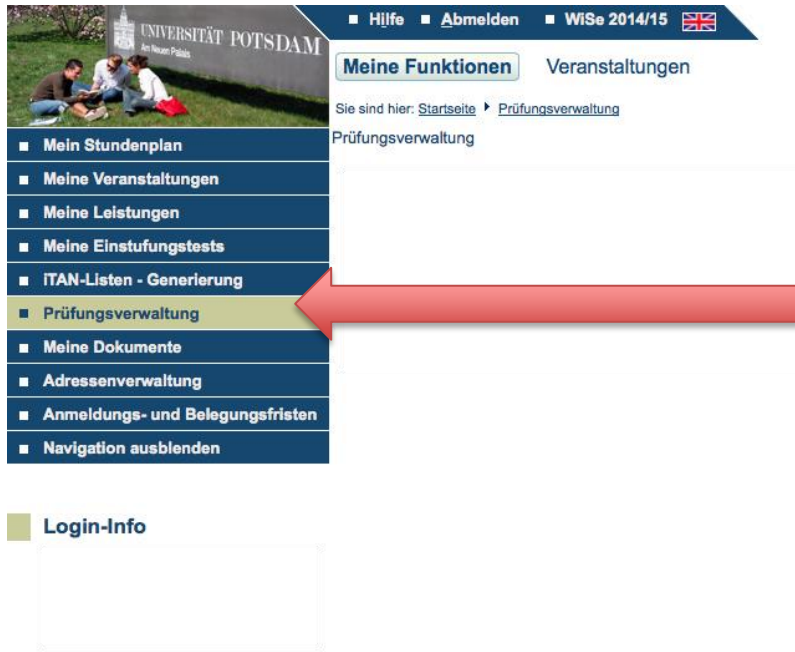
UNIVERSITÄT POTSDAM
Am Neuen Palais

Hilfe
Abmelden
WiSe 2014/15

Meine Funktionen
Veranstaltungen

Sie sind hier: Startseite ▸ Prüfungsverwaltung

Prüfungsverwaltung

Mein Stundenplan
Meine Veranstaltungen
Meine Leistungen
Meine Einstufungstests
iTAN-Listen - Generierung
Prüfungsverwaltung
Meine Dokumente
Adressenverwaltung
Anmeldungs- und Belegungsfristen
Navigation ausblenden

Login-Info